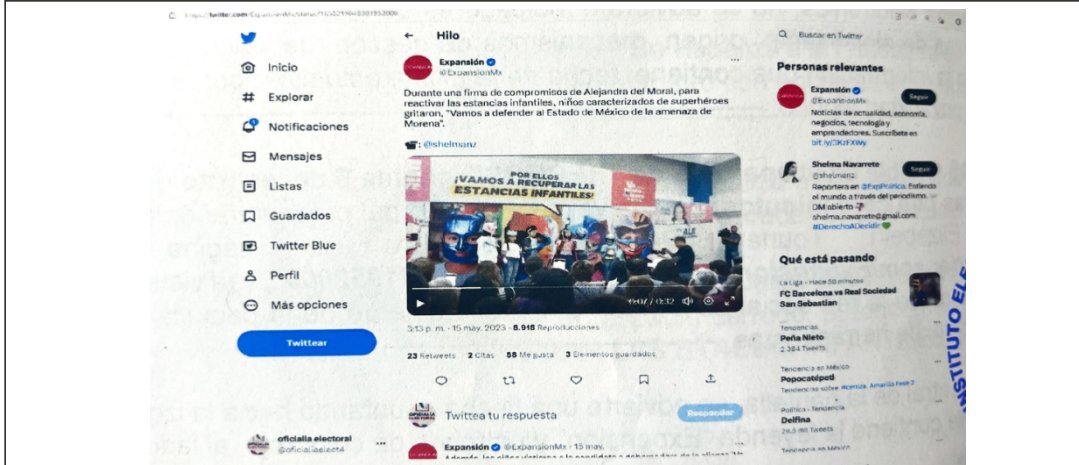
https://twitter.com/ExpansionMx/status/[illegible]

Inicio
Explorar
Notificaciones
Mensajes
Listas
Guardados
Twitter Blue
Perfil
Más opciones
Twittear

oficialía electoral
@oficialiaelect4

Hilo

Expansión
@ExpansionMx

Durante una firma de compromisos de Alejandra del Moral, para reactivar las estancias infantiles, niños caracterizados de superhéroes gritaron, "Vamos a defender al Estado de México de la amenaza de Morena".

📹: @shelmanz

POR ELLOS ¡VAMOS A RECUPERAR LAS ESTANCIAS INFANTILES!

0:07 / 0:32

3:13 p. m. · 15 may. 2023 · 8.918 Reproducciones

23 Retweets 2 Citas 55 Me gusta 3 Elementos guardados

Twittea tu respuesta
Responder

Expansión @ExpansionMx · 15 may.
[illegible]

Buscar en Twitter

Personas relevantes

Expansión
@ExpansionMx
Seguir
Noticias de actualidad, economía, negocios, tecnología y emprendedores. Suscríbete en bit.ly/3Kz1XWy

Shelma Navarrete
@shelmanz
Seguir
Reportera en @ExpPolitica. Entiendo el mundo a través del periodismo. DM abierto
shelma.navarrete@gmail.com
#DerechoADecidir

Qué está pasando

La Liga · Hace 56 minutos
FC Barcelona vs Real Sociedad
San Sebastian

Tendencias
Peña Nieto
2.384 Tweets

Tendencia en México
Popocatépetl
Tendencias sobre: #porsia, Amarilla fase 2

Política · Tendencia
Delfina
29,3 mil Tweets

Tendencia en México

INSTITUTO ELE